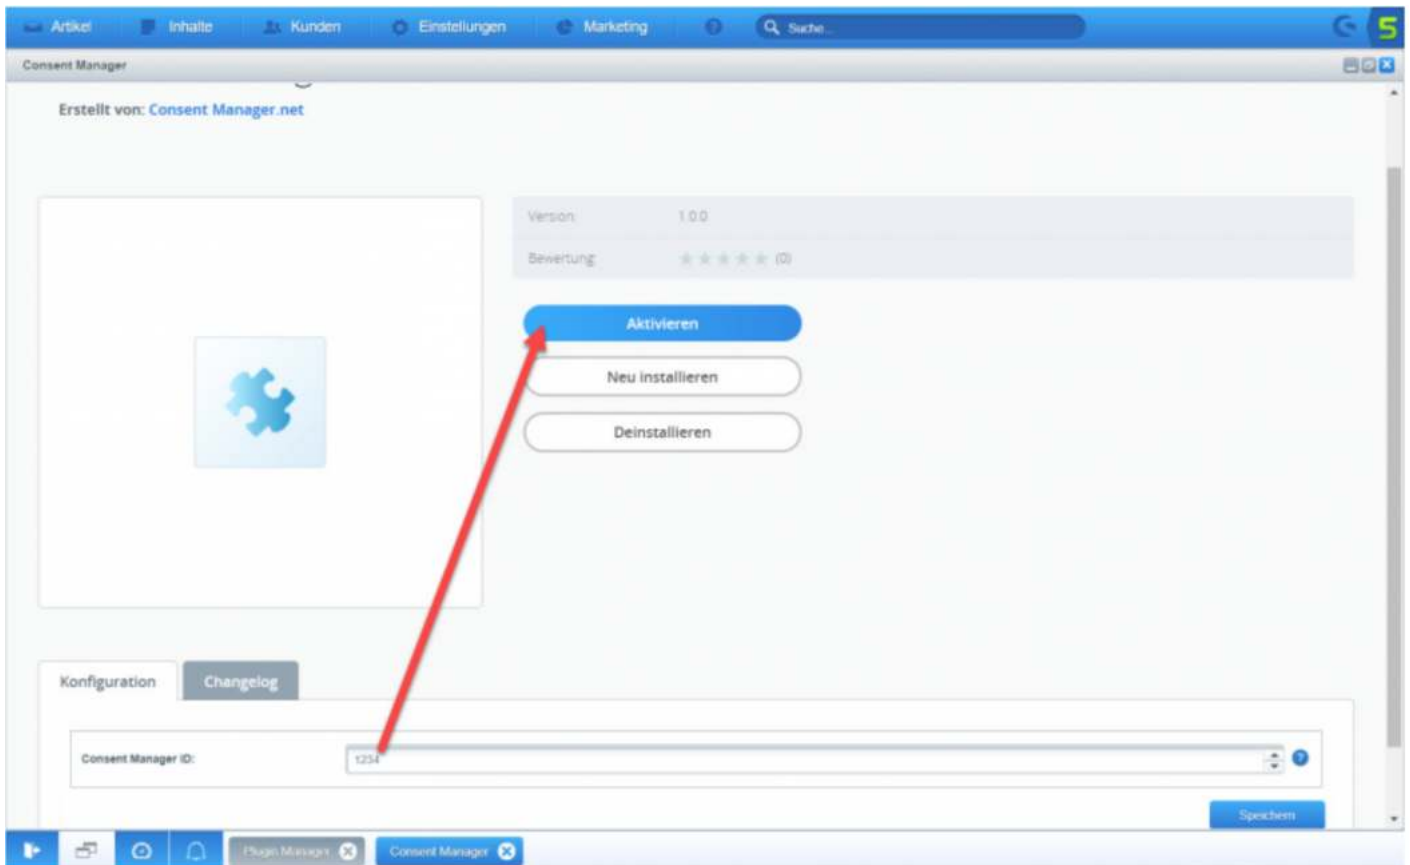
Artikel Inhalte Kunden Einstellungen Marketing Suche...

Consent Manager

Erstellt von: Consent Manager.net

Version: 1.0.0

Bewertung: (0)

Aktivieren

Neu installieren

Deinstallieren

Konfiguration Changelog

Consent Manager ID: 1234

Speichern

Plugin Manager Consent Manager